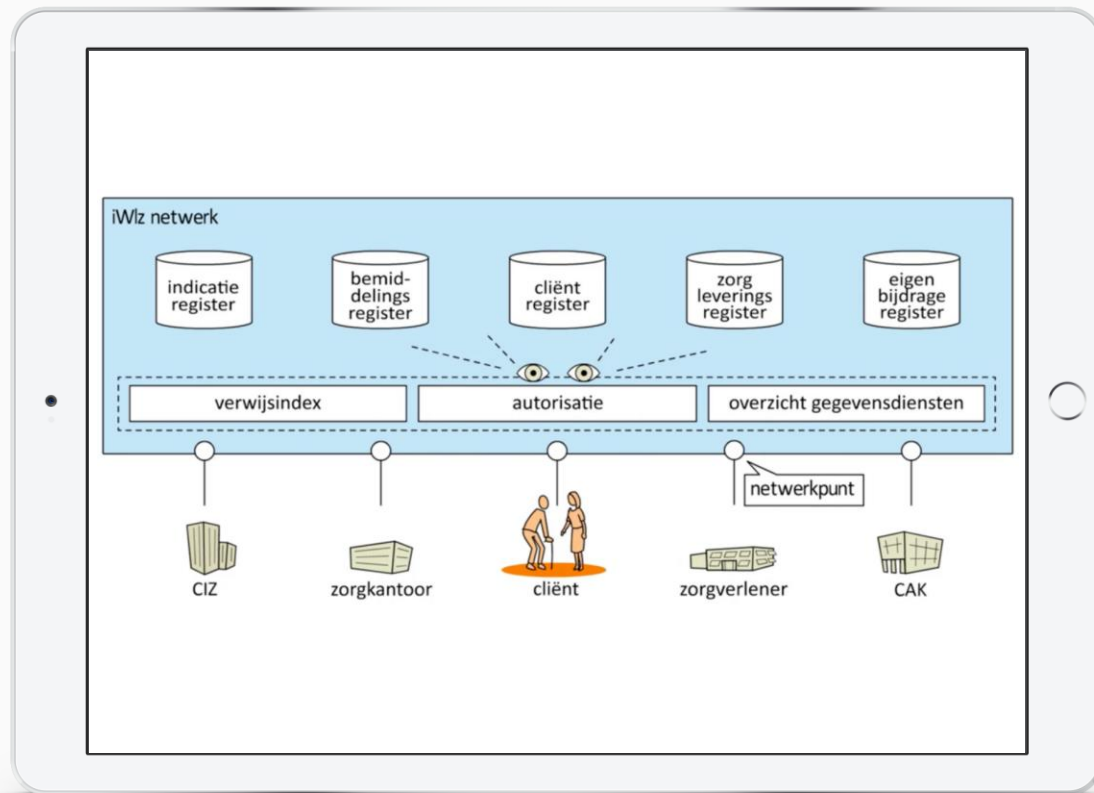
iWlz netwerk

indicatie register

bemid-delings register

cliënt register

zorg leverings register

eigen bijdrage register

verwijsindex

autorisatie

overzicht gegevensdiensten

netwerkpunt

CIZ

zorgkantoor

cliënt

zorgverlener

CAK